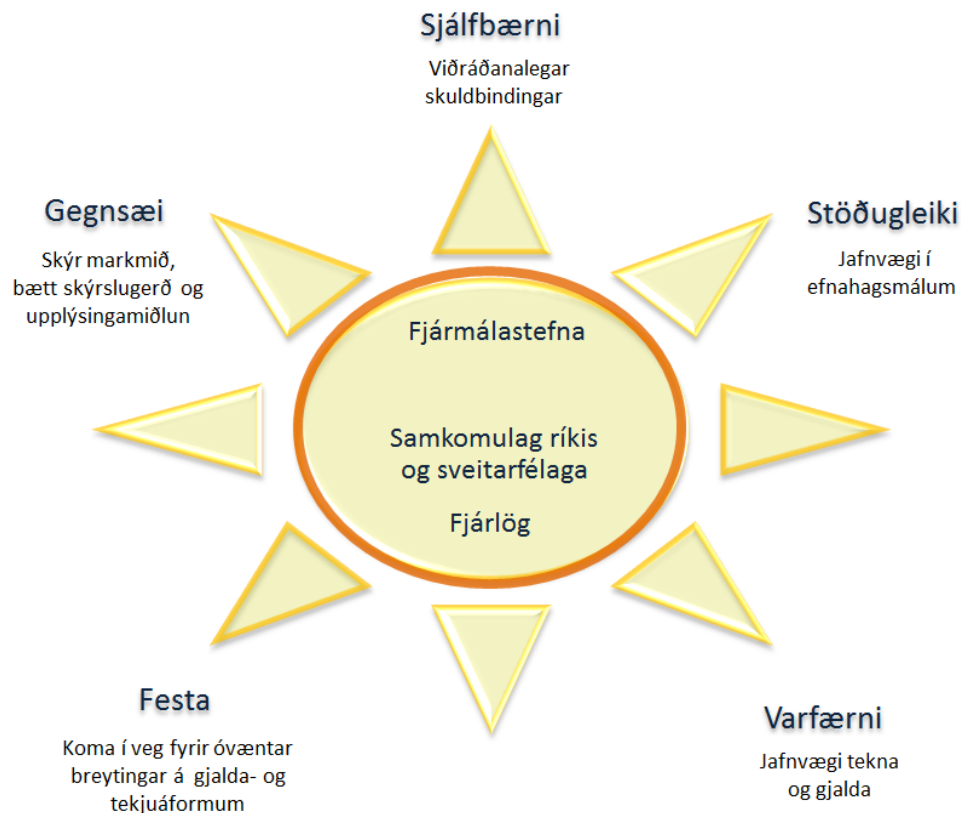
Sjálfbærni
Viðráðanalegar skuldbindingar

Gegnsæi
Skýr markmið, bætt skýrslugerð og upplýsingamiðlun

Stöðugleiki
Jafnvægi í efnahagsmálum

Fjármálastefna

Samkomulag ríkis og sveitarfélaga

Fjárlög

Festa
Koma í veg fyrir óvæntar breytingar á gjalda- og tekjuáformum

Varfærni
Jafnvægi tekna og gjalda